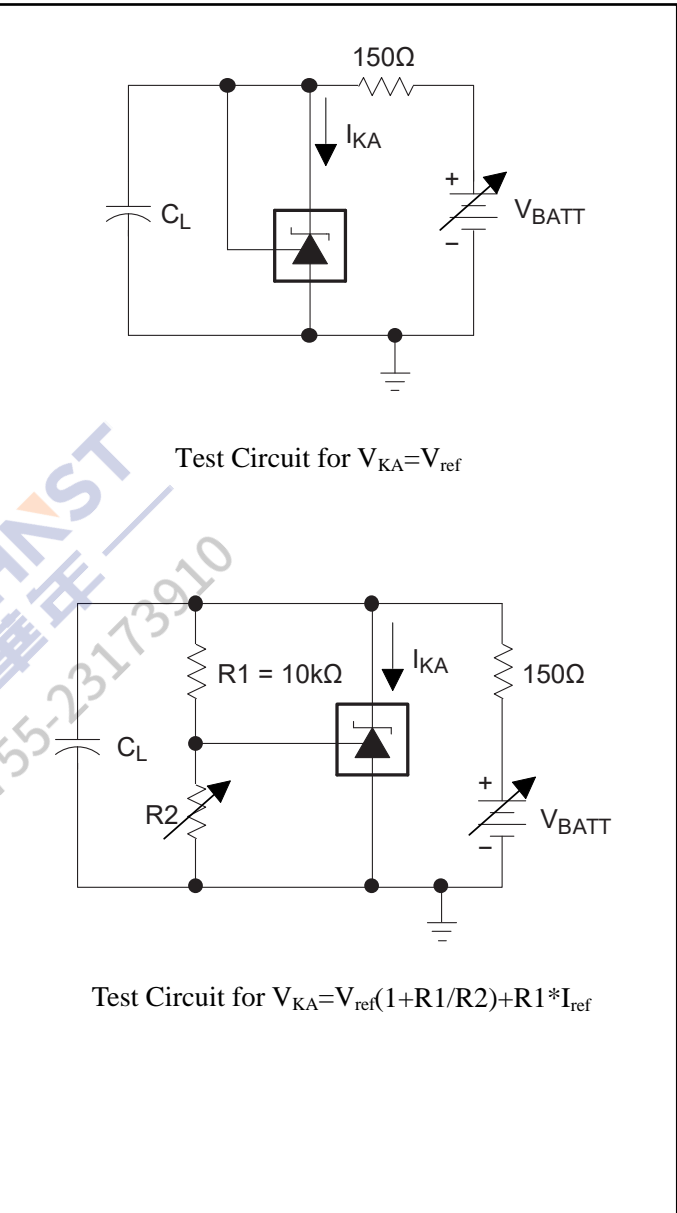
150Ω

$I_{KA}$

+

$C_L$

$V_{BATT}$

–

Test Circuit for $V_{KA}=V_{ref}$

NST

華年

55-23173910

R1 = 10kΩ

$I_{KA}$

150Ω

$C_L$

+

R2

$V_{BATT}$

–

Test Circuit for $V_{KA}=V_{ref}(1+R1/R2)+R1*I_{ref}$